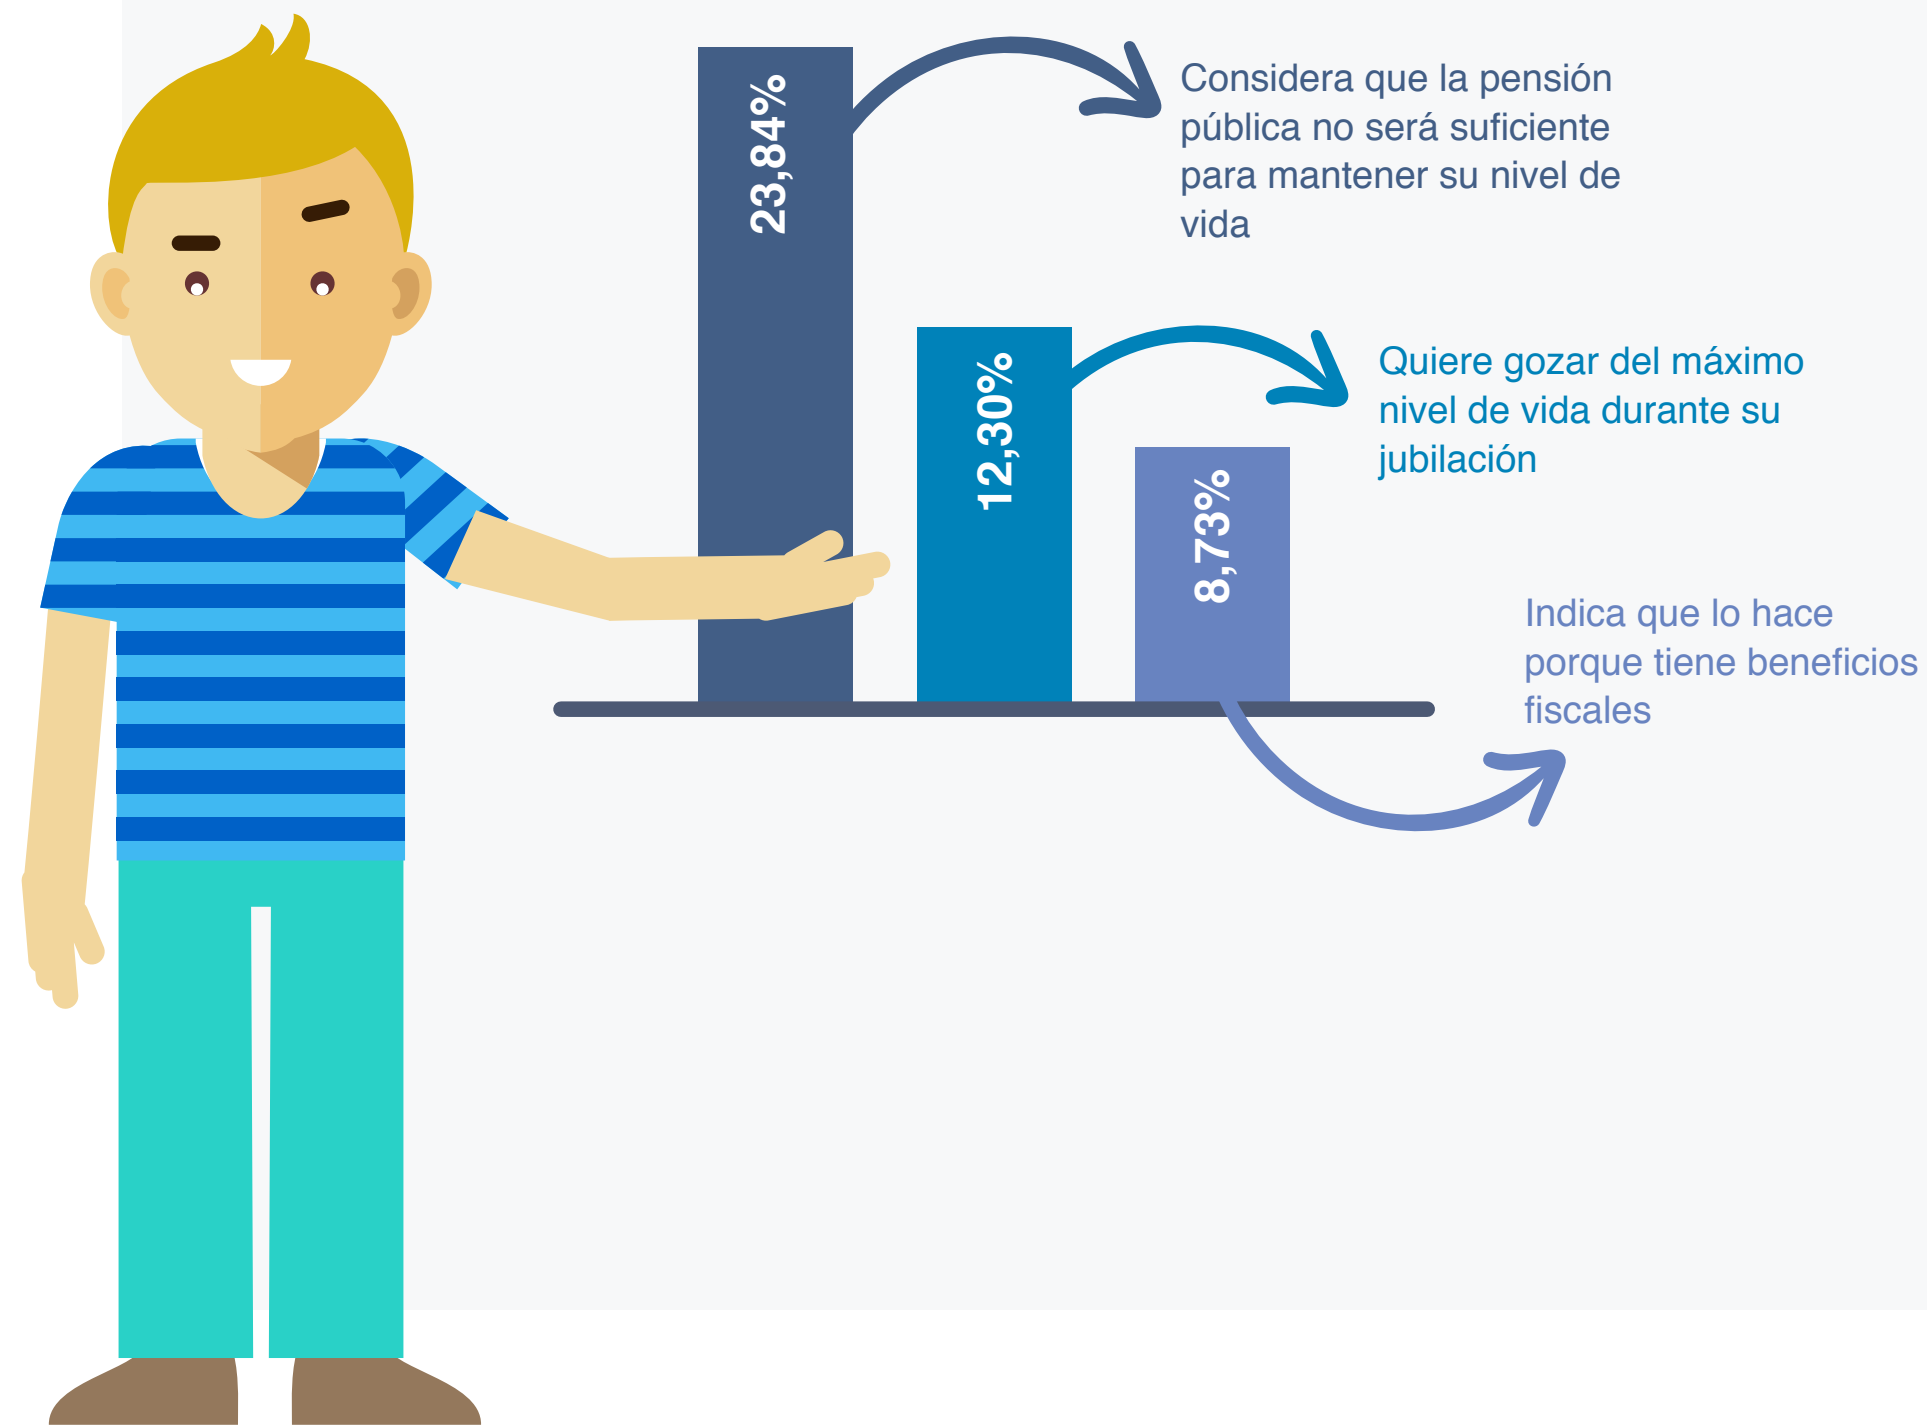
23,84%

Considera que la pensión pública no será suficiente para mantener su nivel de vida

12,30%

Quiere gozar del máximo nivel de vida durante su jubilación

8,73%

Indica que lo hace porque tiene beneficios fiscales